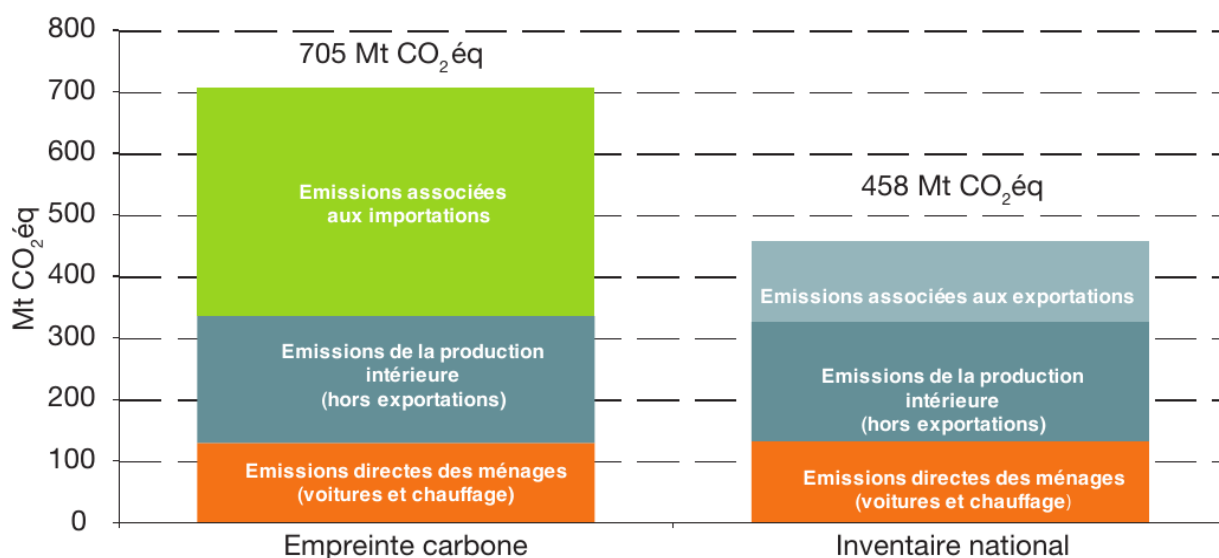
800
700
600
500
400
300
200
100
0

Mt $CO_2$éq

705 Mt $CO_2$éq

Emissions associées aux importations

Emissions de la production intérieure (hors exportations)

Emissions directes des ménages (voitures et chauffage)

458 Mt $CO_2$éq

Emissions associées aux exportations

Emissions de la production intérieure (hors exportations)

Emissions directes des ménages (voitures et chauffage)

Empreinte carbone

Inventaire national